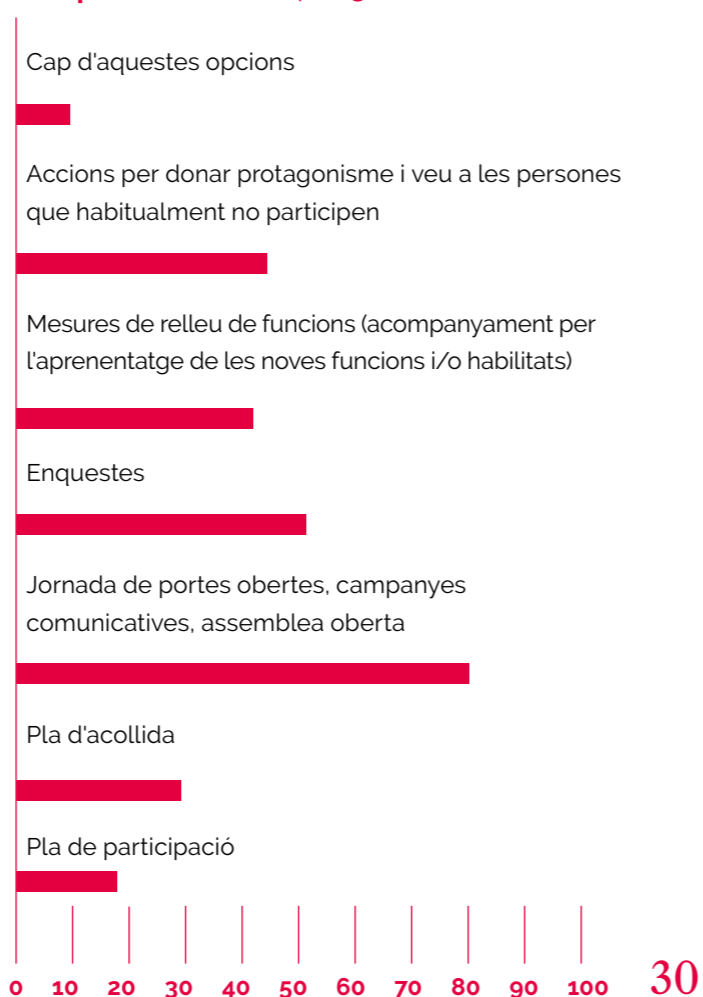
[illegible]

Cap d'aquestes opcions

Accions per donar protagonisme i veu a les persones que habitualment no participen

Mesures de relleu de funcions (acompanyament per l'aprenentatge de les noves funcions i/o habilitats)

Enquestes

Jornada de portes obertes, campanyes comunicatives, assemblea oberta

Pla d'acollida

Pla de participació

0 10 20 30 40 50 60 70 80 90 100

30